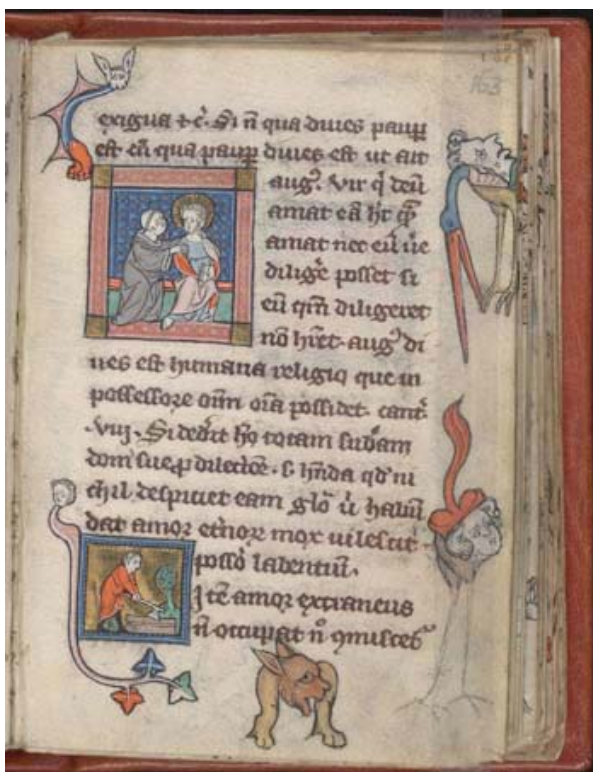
163

exigua r̄ e̅. Si n̄ quã diues paup̄ est · eã quã paup̄ diues est ut ait aug̃. Vir q̄ deū amat eā hr̄ q̄ amat nec eū ne diligẽ posset si eū qui diligeret nō hr̄et · aug̃ di ues est humana religio que in possessore oīm oīa possidet · cant̄ · viij. Si dederit hō totam subam domꝰ sue p̄ dilectōe · s. hīida qd̄ ni chil despiciet eam glō ū habū dat amor eth̄or mox uilescut̄ possā labentiū.

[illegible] te amor extraneus n̄ otrauat n̄ omulcet